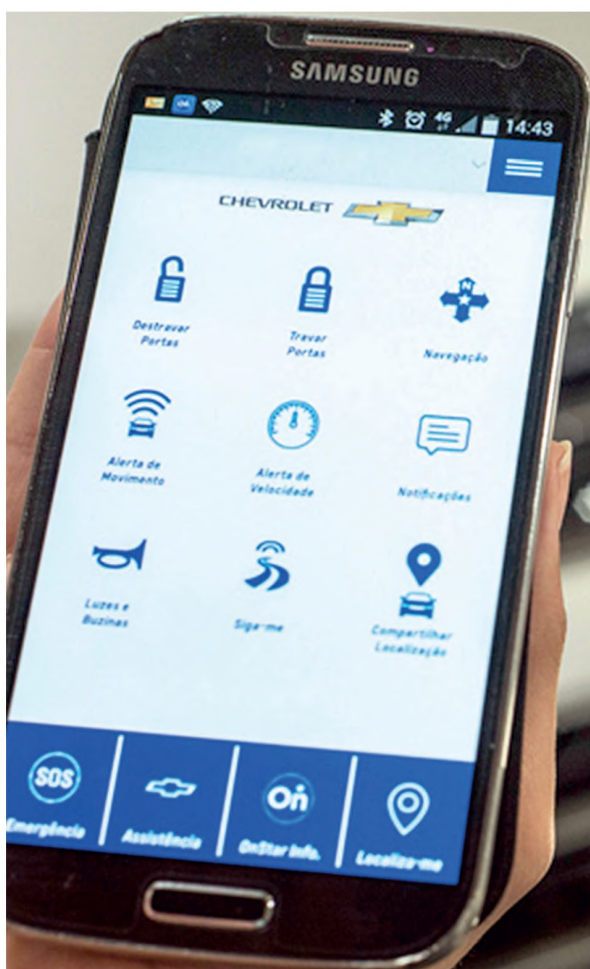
SAMSUNG

14:43

CHEVROLET

Destravar Portas

Travar Portas

N

Navegação

Alerta de Movimento

Alerta de Velocidade

Notificações

Luzes e Buzinas

Siga-me

Compartilhar Localização

SOS

Emergência

Assistência

On

OnStar Info.

Localiza-me